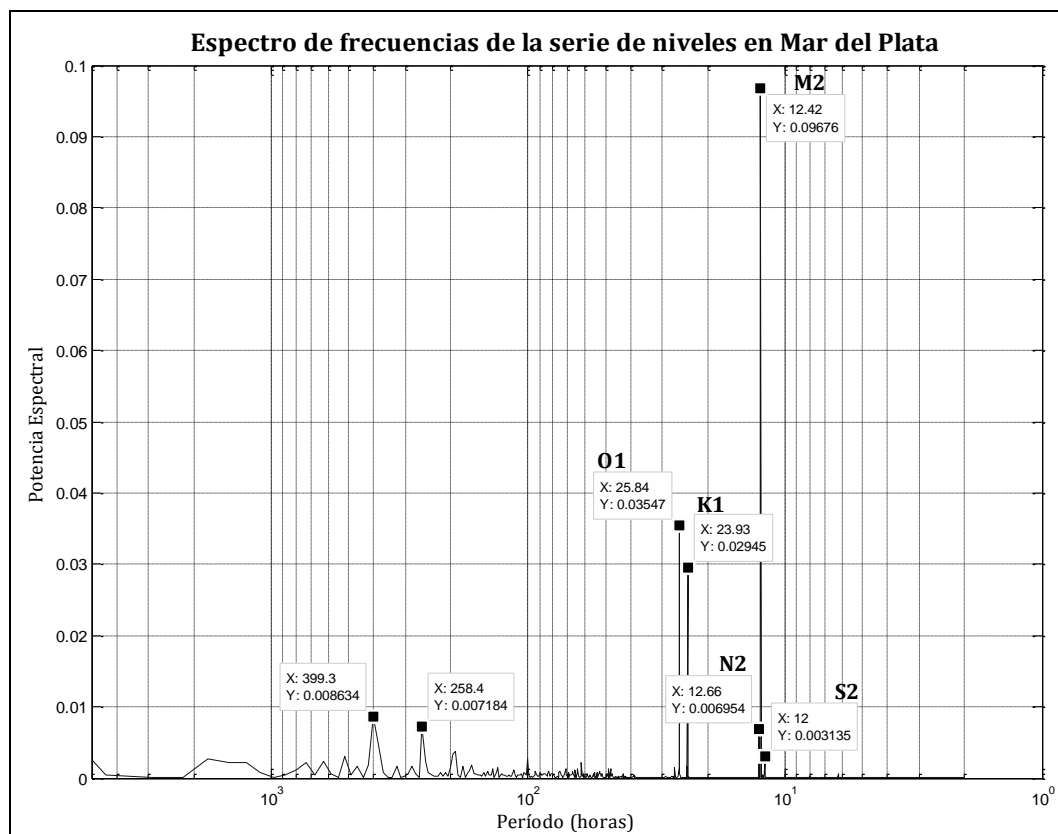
Espectro de frecuencias de la serie de niveles en Mar del Plata

0.1
0.09
0.08
0.07
0.06
0.05
0.04
0.03
0.02
0.01
0

Potencia Espectral

M2
X: 12.42
Y: 0.09676

O1
X: 25.84
Y: 0.03547

K1
X: 23.93
Y: 0.02945

N2
X: 12.66
Y: 0.006954

S2
X: 12
Y: 0.003135

X: 399.3
Y: 0.008634

X: 258.4
Y: 0.007184

$10^3$
$10^2$
$10^1$
$10^0$

Período (horas)